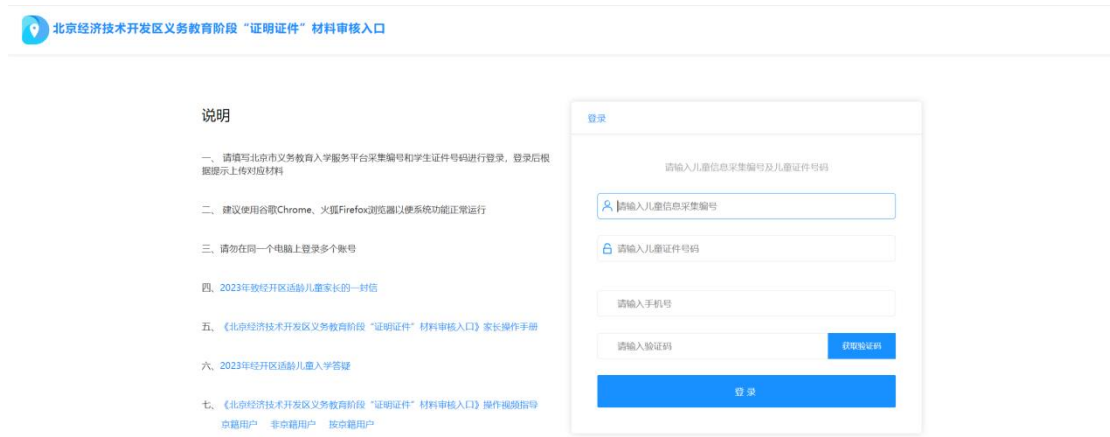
北京经济技术开发区义务教育阶段“证明证件”材料审核入口

说明

一、请填写北京市义务教育入学服务平台采集编号和学生证件号码进行登录，登录后根据提示上传对应材料

二、建议使用谷歌Chrome、火狐Firefox浏览器以便系统功能正常运行

三、请勿在同一个电脑上登录多个账号

四、2023年致经开区适龄儿童家长的一封信

五、《北京经济技术开发区义务教育阶段“证明证件”材料审核入口》家长操作手册

六、2023年经开区适龄儿童入学答疑

七、《北京经济技术开发区义务教育阶段“证明证件”材料审核入口》操作视频指导
京籍用户 非京籍用户 按京籍用户

登录

请输入儿童信息采集编号及儿童证件号码

请输入儿童信息采集编号

请输入儿童证件号码

请输入手机号

请输入验证码

获取验证码

登 录